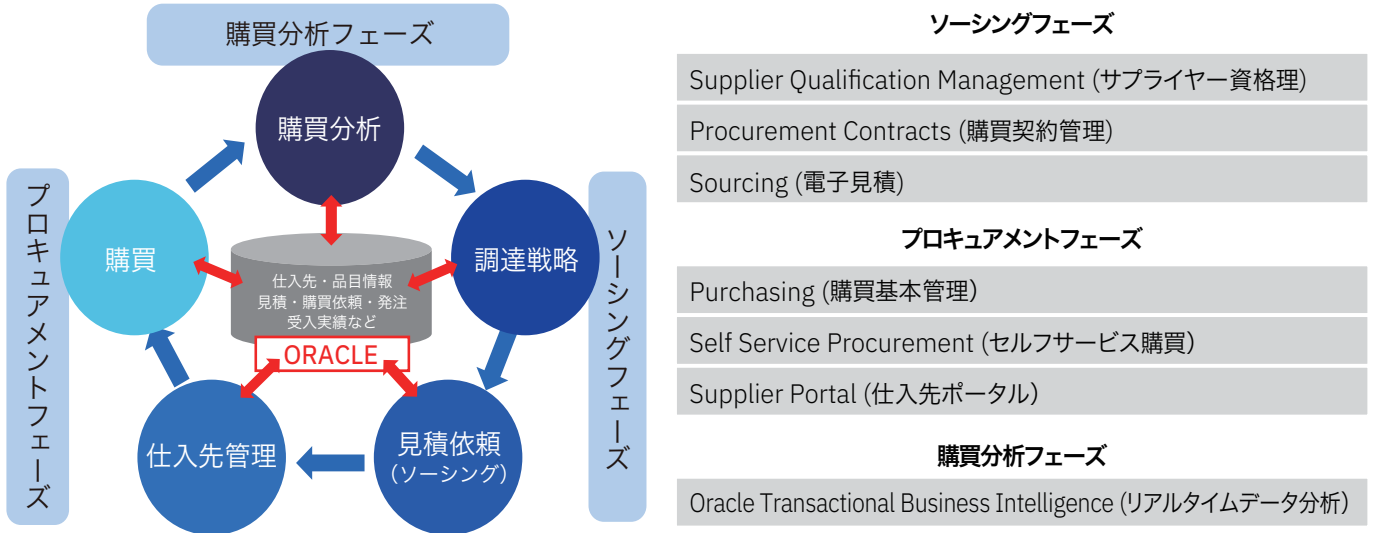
購買分析フェーズ

購買分析

プロキュアメントフェーズ

購買

調達戦略

ソーシングフェーズ

仕入先・品目情報
見積・購買依頼・発注
受入実績など

ORACLE

仕入先管理

見積依頼
(ソーシング)

ソーシングフェーズ

Supplier Qualification Management (サプライヤー資格理)

Procurement Contracts (購買契約管理)

Sourcing (電子見積)

プロキュアメントフェーズ

Purchasing (購買基本管理)

Self Service Procurement (セルフサービス購買)

Supplier Portal (仕入先ポータル)

購買分析フェーズ

Oracle Transactional Business Intelligence (リアルタイムデータ分析)